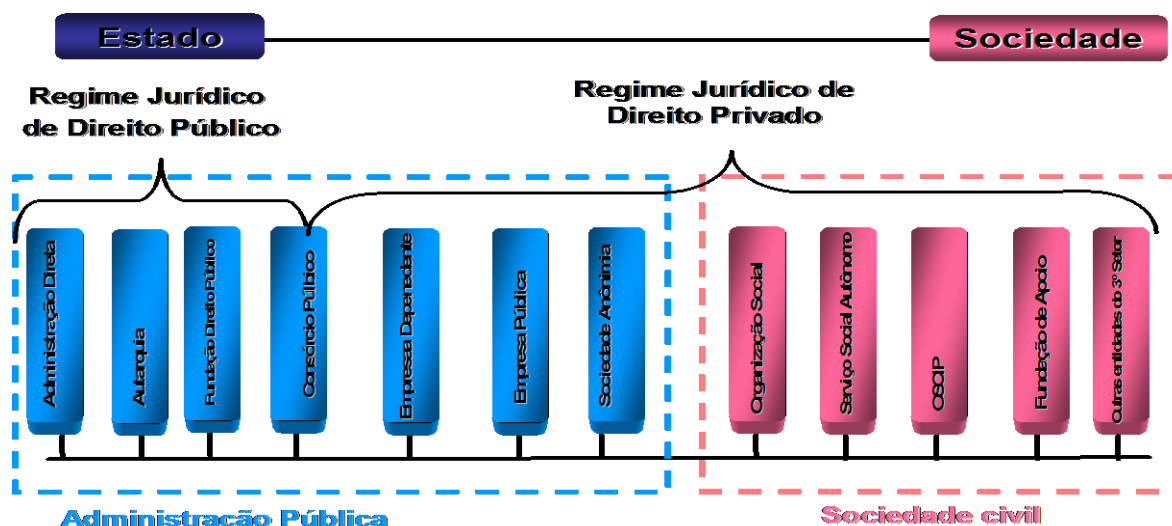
Estado

Sociedade

Regime Jurídico de Direito Público

Regime Jurídico de Direito Privado

Administração Direta

Autarquia

Fundação Direito Público

Consórcio Público

Empresa Dependente

Empresa Pública

Sociedade Anônima

Organização Social

Serviço Social Autônomo

OSCIP

Fundação de Apoio

Outras entidades do 3º Setor

Administração Pública

Sociedade civil